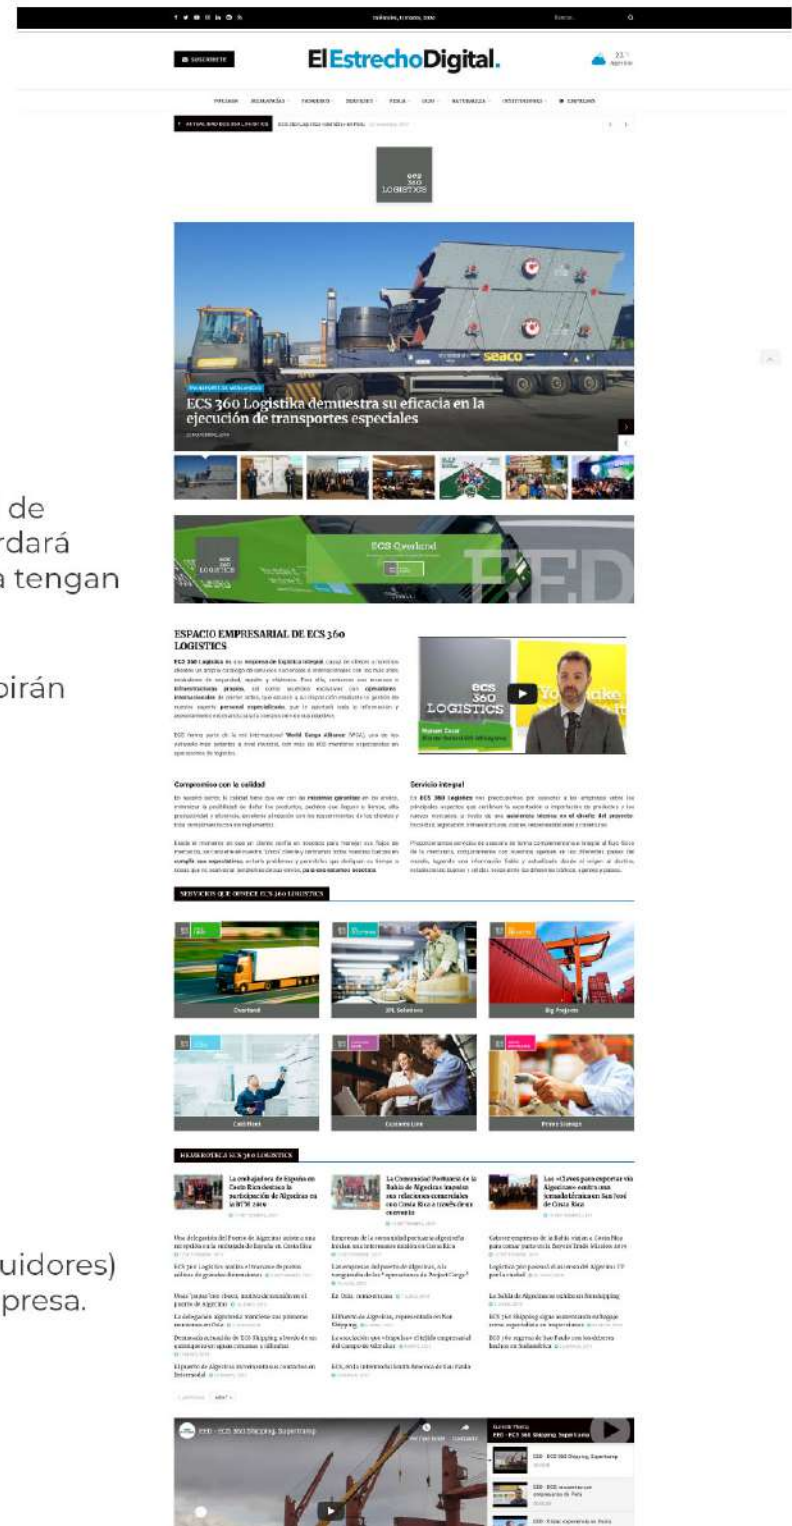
SUSCRÍBETE

ElEstrechoDigital.

ecs 360 LOGISTICS

TRANSPORTE DE MERCANCÍAS

ECS 360 Logistika demuestra su eficacia en la ejecución de transportes especiales

seaco

ECS Overland

de
rdará
a tengan

pirán

ESPACIO EMPRESARIAL DE ECS 360 LOGISTICS

ecs 360 LOGISTICS

Compromiso con la calidad

Servicio integral

SERVICIOS QUE OFRECE ECS 360 LOGISTICS

Overland

3PL Solutions

Big Projects

Cold Hunt

Customs Line

Prime Storage

HEMEROTECA ECS 360 LOGISTICS

La embajadora de España en Costa Rica destaca la participación de Algeciras en la BTM 2019

La Comunidad Portuaria de la Bahía de Algeciras impulsa sus relaciones comerciales con Costa Rica a través de su entorno

Las «Claves para exportar vía Algeciras» centran una jornada técnica en San José de Costa Rica

EED - ECS 360 Shipping Supertramp

uidores)
presa.